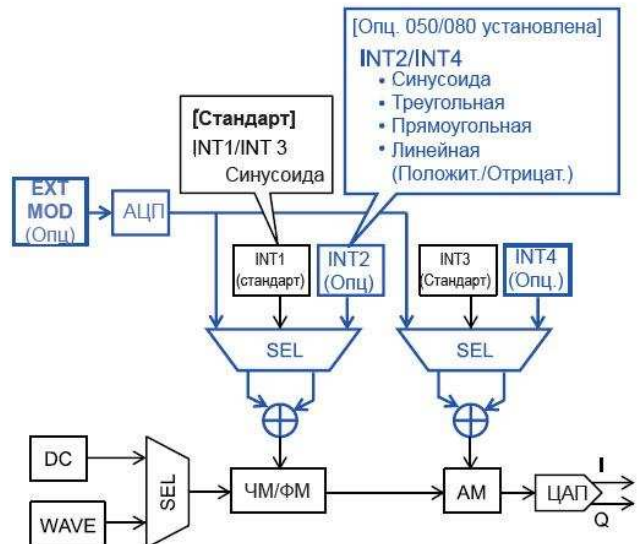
[Опц. 050/080 установлена]
INT2/INT4
• Синусоида
• Треугольная
• Прямоугольная
• Линейная (Положит./Отрицат.)

[Стандарт]
INT1/INT 3
Синусоида

EXT MOD (Опц)

АЦП

INT1 (стандарт)

INT2 (Опц)

INT3 (Стандарт)

INT4 (Опц.)

SEL

SEL

DC

WAVE

SEL

ЧМ/ФМ

AM

ЦАП

I

Q